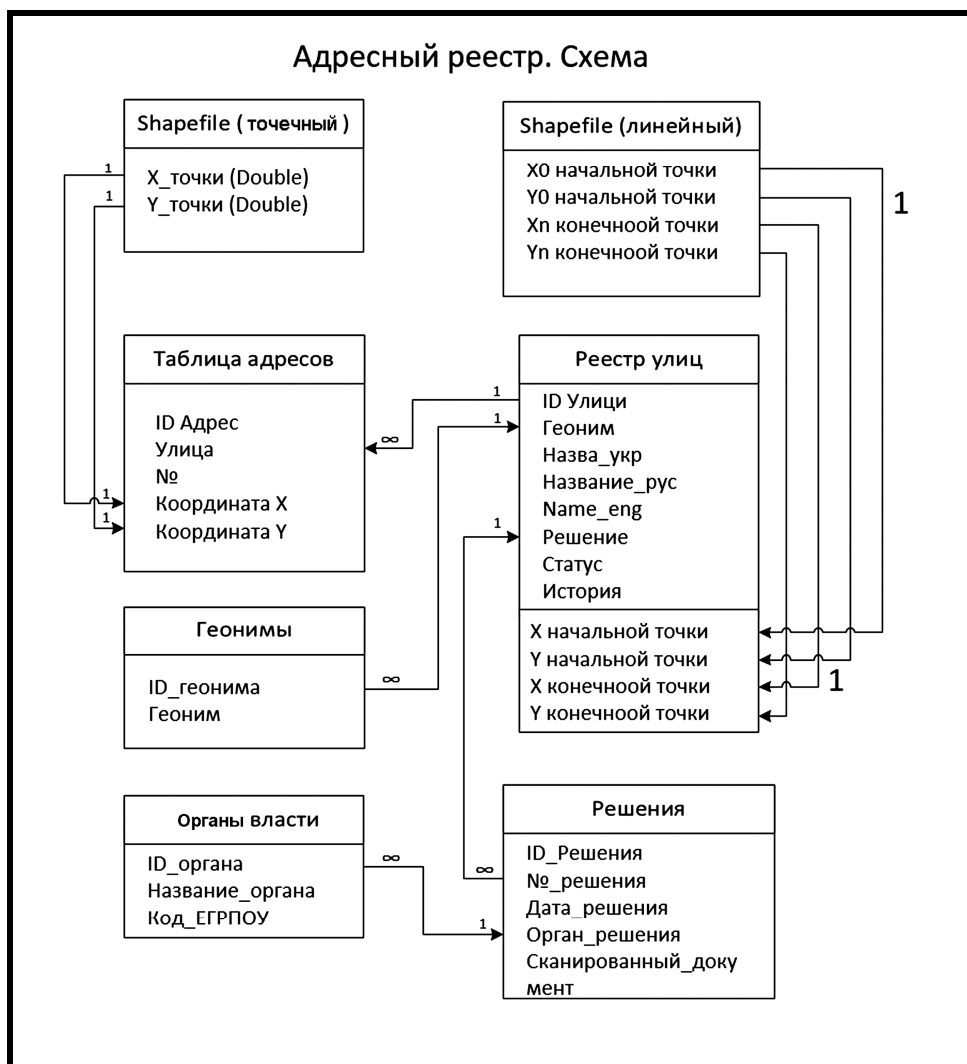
Адресный реестр. Схема

Shapefile ( точечный )

X_точки (Double)
Y_точки (Double)

Shapefile (линейный)

X0 начальной точки
Y0 начальной точки
Xn конечноой точки
Yn конечноой точки

1

Таблица адресов

ID Адрес
Улица
№
Координата X
Координата Y

Реестр улиц

ID Улици
Геоним
Назва_укр
Название_рус
Name_eng
Решение
Статус
История

X начальной точки
Y начальной точки
X конечной точки
Y конечной точки

1

Геонимы

ID_геонима
Геоним

Органы власти

ID_органа
Название_органа
Код_ЕГРПОУ

Решения

ID_Решения
№_решения
Дата_решения
Орган_решения
Сканированный_документ

1
1
1
1
1
1
1
∞
∞
∞
∞